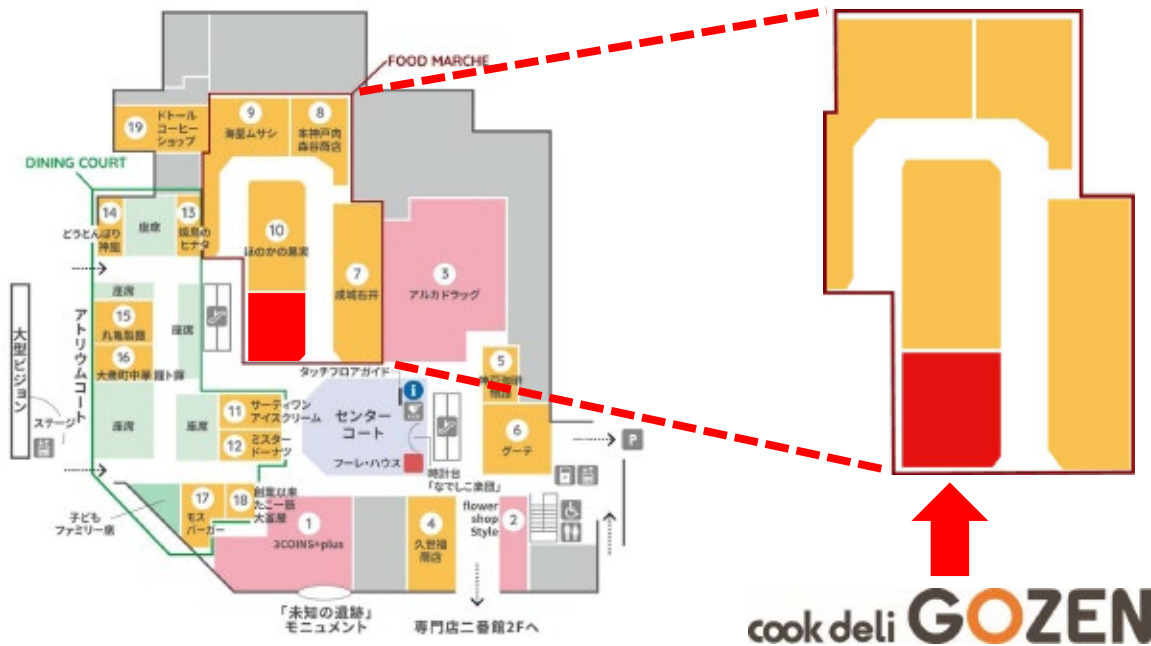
FOOD MARCHE

DINING COURT

19 ドトール コーヒー ショップ
9 海鮮ムサシ
8 本神戸肉 森谷商店
14 どうとんぼり 神座
座席
13 銀座の ヒナタ
10 ほのかの果実
7 成城石井
3 アルカドラッグ
座席
15 丸亀製麺
16 大衆町中華 麺ト餃
座席
大型ビジョン
アトリウムコート
ステージ
座席
座席
11 サーティワン アイスクリーム
12 ミスター ドーナツ
タッチフロアガイド
センター コート
フーレ・ハウス
時計台 「なでしこ楽団」
5 神戸珈琲物語
6 グーテ
P
子ども ファミリー席
17 モス バーガー
18 創業以来 たこ一筋 大富屋
1 3COINS+plus
4 久世福商店
flower shop Style
2
「未知の遺跡」 モニュメント
専門店二番館2Fへ

cook deli GOZEN